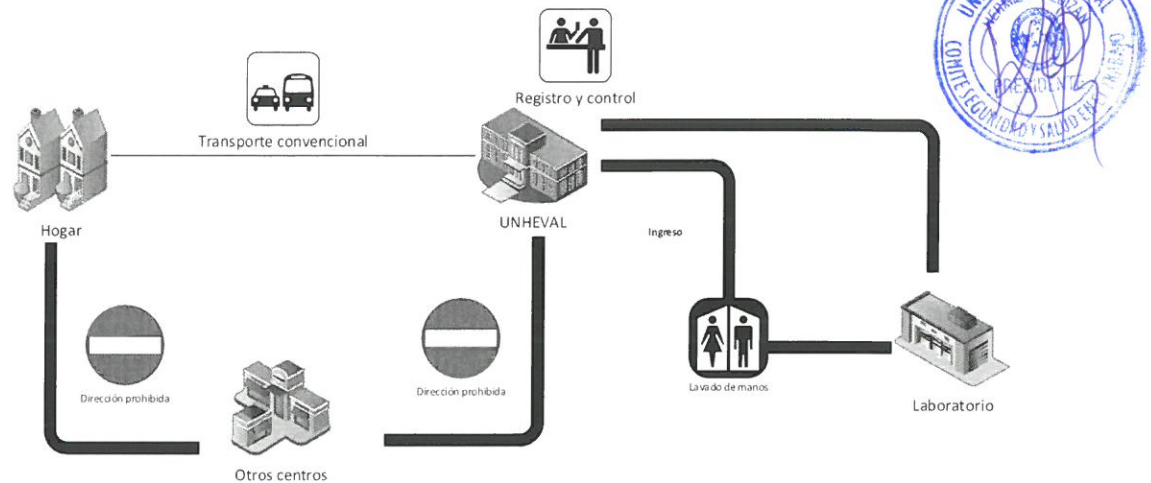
Registro y control

Transporte convencional

Hogar

UNHEVAL

Ingreso

Dirección prohibida

Dirección prohibida

Lavado de manos

Laboratorio

Otros centros

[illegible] COMITE SEGURIDAD Y SALUD EN EL TRABAJO PRESIDENTE